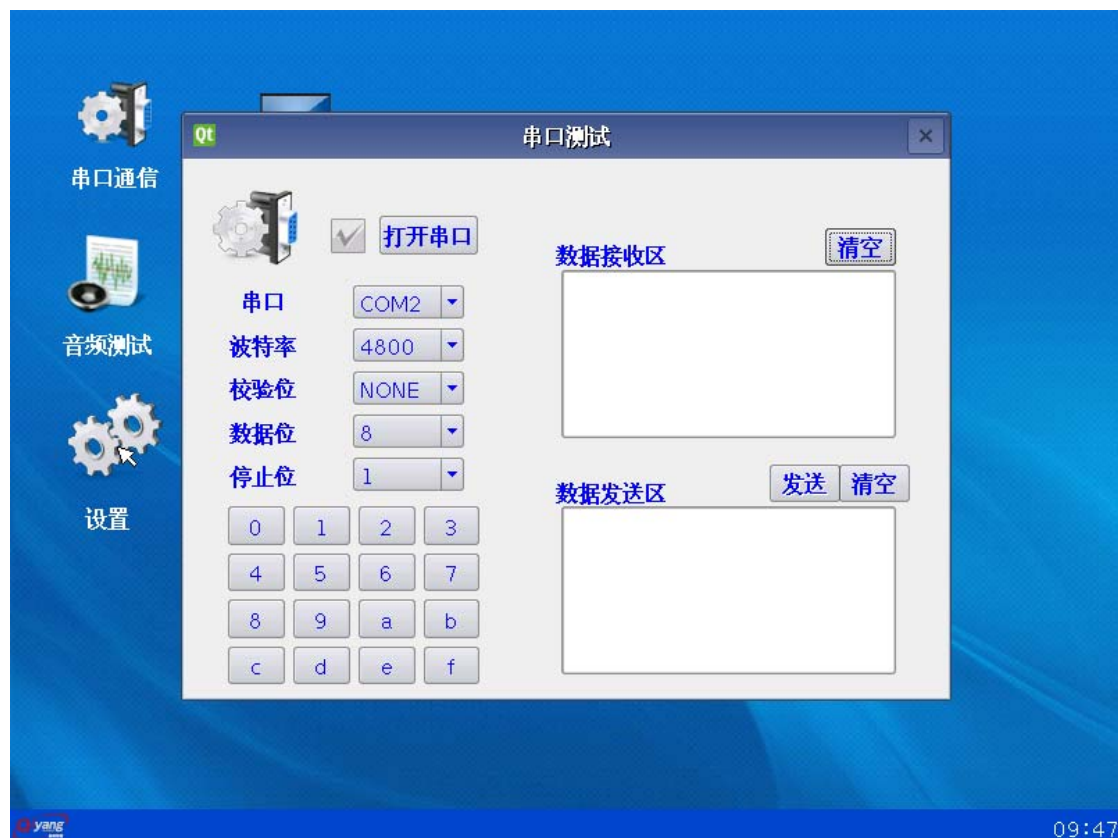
串口通信

音频测试

设置

Qt 串口测试 ×

打开串口

串口 COM2
波特率 4800
校验位 NONE
数据位 8
停止位 1

| 0 | 1 | 2 | 3 |
|---|---|---|---|
| 4 | 5 | 6 | 7 |
| 8 | 9 | a | b |
| c | d | e | f |

数据接收区 清空

数据发送区 发送 清空

yang

09:47